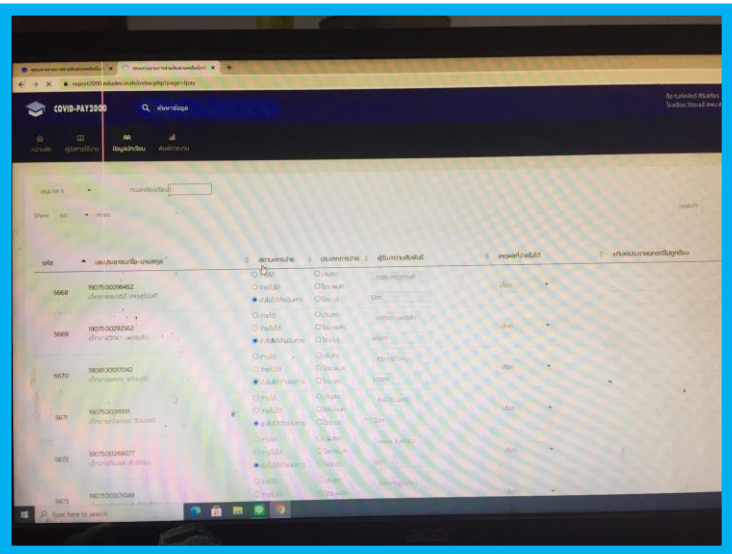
COVID-PAY2000

report2000.edudev.in.th/index.php?page=fpay

ค้นหาข้อมูล

หน้าหลัก คู่มือการใช้งาน ข้อมูลนักเรียน สรุปรายงาน

Show 50 entries

Search:

| รหัส | เลขประจำตัว-ชื่อ-นามสกุล | สถานะการจ่าย | ประเภทการจ่าย | ผู้รับ/ความสัมพันธ์ | เหตุผลที่จ่ายไม่ได้ | เงินสมทบ |
|---|---|---|---|---|---|---|
| 5668 | 1907500296452 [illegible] | จ่ายแล้ว / จ่ายไม่ได้ / ยังไม่ได้รับเงิน | เงินสด / โอน / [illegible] | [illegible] | เลือก | |
| 5669 | 1907500292562 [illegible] | จ่ายแล้ว / จ่ายไม่ได้ / ยังไม่ได้รับเงิน | เงินสด / โอน / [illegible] | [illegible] | เลือก | |
| 5670 | 1908000017042 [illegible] | จ่ายแล้ว / จ่ายไม่ได้ / ยังไม่ได้รับเงิน | เงินสด / โอน / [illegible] | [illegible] | เลือก | |
| 5671 | 1907500318931 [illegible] | จ่ายแล้ว / จ่ายไม่ได้ / ยังไม่ได้รับเงิน | เงินสด / โอน / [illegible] | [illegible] | เลือก | |
| 5672 | 1907500288077 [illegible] | จ่ายแล้ว / จ่ายไม่ได้ / ยังไม่ได้รับเงิน | เงินสด / โอน / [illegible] | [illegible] | เลือก | |
| 5673 | 1907500305549 | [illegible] | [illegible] | | | |

Type here to search

acer